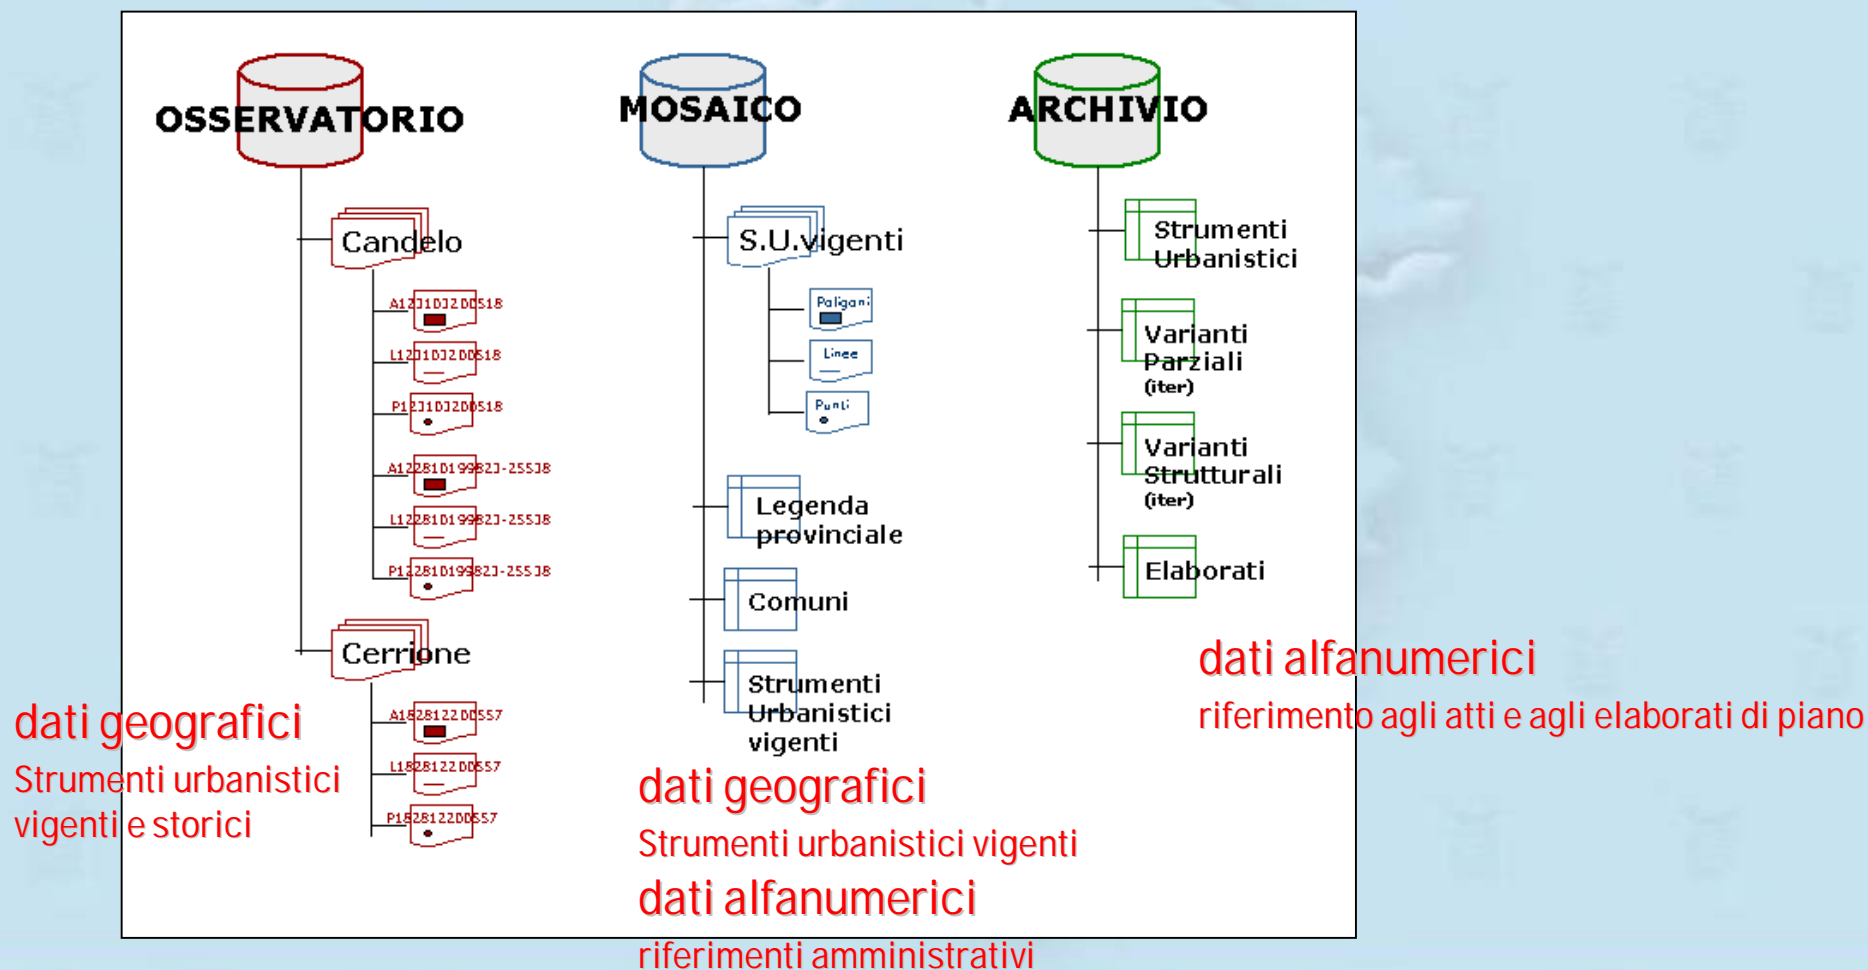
OSSERVATORIO

Candelo

A12J1DJ2DD518

L12J1DJ2DD518

P12J1DJ2DD518

A12281D199823-25538

L12281D199823-25538

P12281D199823-25538

Cerrione

A1828122DD557

L1828122DD557

P1828122DD557

dati geografici

Strumenti urbanistici vigenti e storici

MOSAICO

S.U.vigenti

Poligoni

Linee

Punti

Legenda provinciale

Comuni

Strumenti Urbanistici vigenti

dati geografici

Strumenti urbanistici vigenti

dati alfanumerici

riferimenti amministrativi

ARCHIVIO

Strumenti Urbanistici

Varianti Parziali (iter)

Varianti Strutturali (iter)

Elaborati

dati alfanumerici

riferimento agli atti e agli elaborati di piano